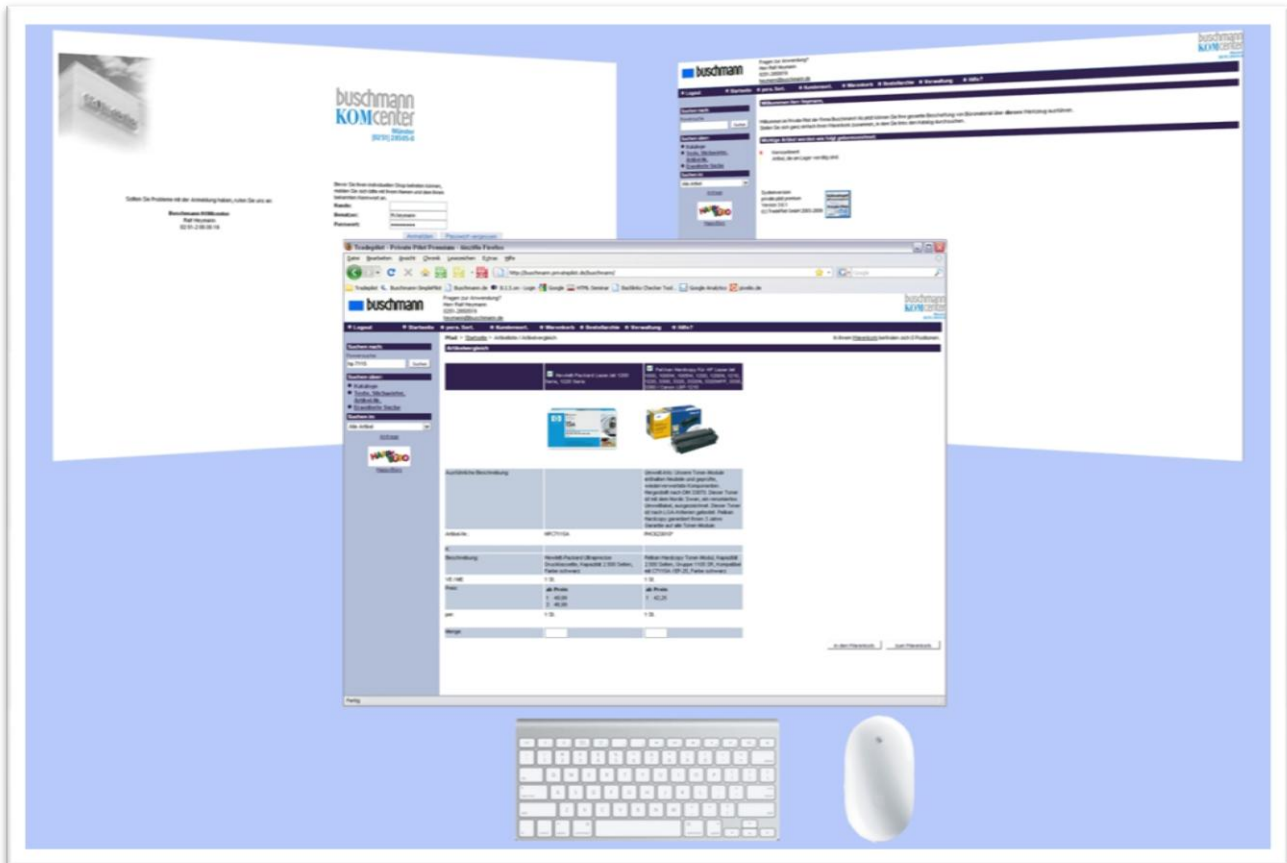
buschmann KOMcenter

Sollten Sie Probleme mit der Anmeldung haben, rufen Sie uns an:

Buschmann KOMcenter
Ralf Heymann
0231-2 66 06 14

Kunde:
Benutzer:
Passwort:

Anmelden   Passwort vergessen

buschmann

Fragen zur Anwendung?
Herr Ralf Heymann

Logout   Startseite   pers. Sort.   Kundensort.   Warenkorb   Bestellarchiv   Verwaltung   Hilfe?

Willkommen Herr Heymann,

Tradeplot - Private Pilot Premium - Mozilla Firefox

Datei   Bearbeiten   Ansicht   Chronik   Lesezeichen   Extras   Hilfe

http://buschmann.privatepilot.de/buschmann/

buschmann

Fragen zur Anwendung?
Herr Ralf Heymann

Logout   Startseite   pers. Sort.   Kundensort.   Warenkorb   Bestellarchiv   Verwaltung   Hilfe?

Pfad > Startseite > Artikelliste / Artikelvergleich

Artikelvergleich

Suchen nach:
Suchen

Suchen über:
Katalog
Suchen

| | | |
|---|---|---|
| | Hewlett-Packard Laser Jet 1000 Serie, 1220 Serie | Pelikan Hardcopy für HP Laser Jet |
| Ausführliche Beschreibung: | | |
| Artikelnr.: | HPC7115A | |
| Beschreibung: | Hewlett-Packard | Pelikan Hardcopy Toner-Modul |
| VE-Inhalt: | 1 St. | 1 St. |
| Preis: | Preis | Preis |
| per: | 1 St. | 1 St. |
| Menge: | | |

In den Warenkorb   Zum Warenkorb

Fertig